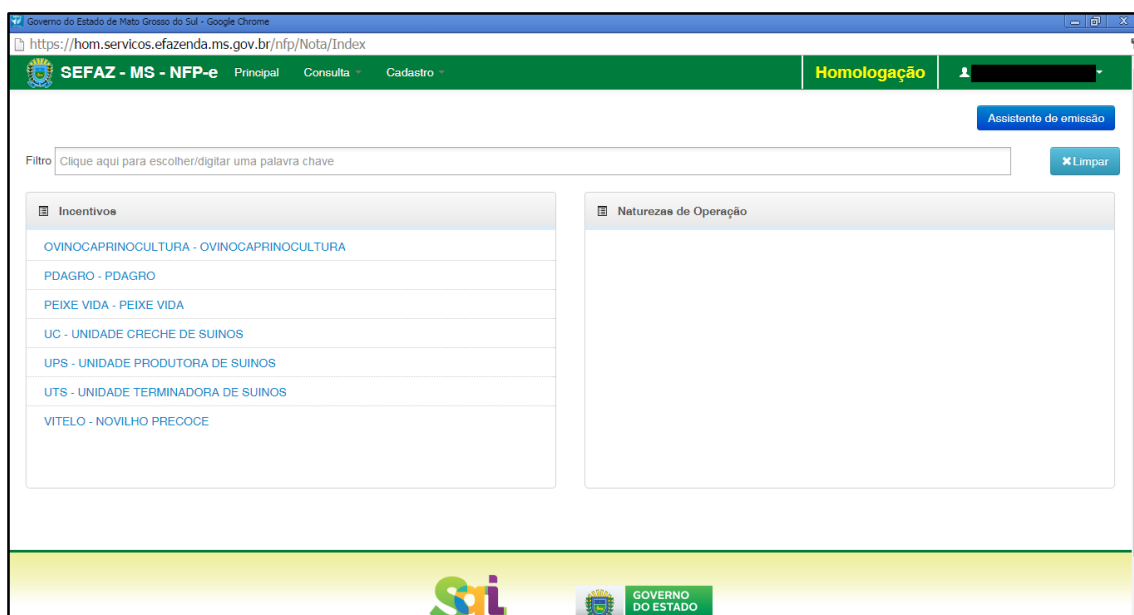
Governo do Estado de Mato Grosso do Sul - Google Chrome

https://hom.servicos.efazenda.ms.gov.br/nfp/Nota/Index

SEFAZ - MS - NFP-e Principal Consulta Cadastro

Homologação

Assistente de emissão

Filtro Clique aqui para escolher/digitar uma palavra chave

Limpar

Incentivos

OVINOCAPRINOCULTURA - OVINOCAPRINOCULTURA

PDAGRO - PDAGRO

PEIXE VIDA - PEIXE VIDA

UC - UNIDADE CRECHE DE SUINOS

UPS - UNIDADE PRODUTORA DE SUINOS

UTS - UNIDADE TERMINADORA DE SUINOS

VITELO - NOVILHO PRECOCE

Naturezas de Operação

GOVERNO DO ESTADO